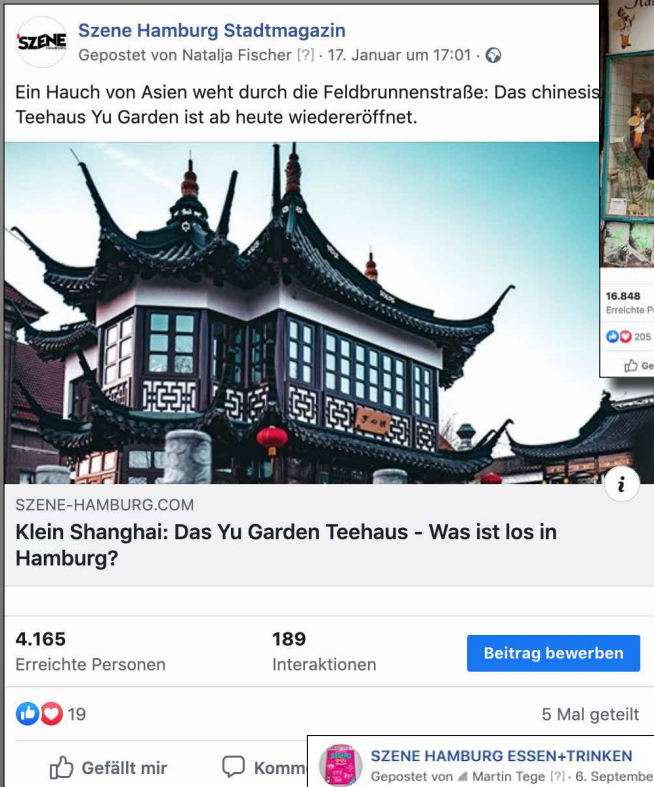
SZENE

Szene Hamburg Stadtmagazin
Gepostet von Natalja Fischer [?] · 17. Januar um 17:01 ·

Ein Hauch von Asien weht durch die Feldbrunnenstraße: Das chinesis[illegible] Teehaus Yu Garden ist ab heute wiedereröffnet.

SZENE-HAMBURG.COM
Klein Shanghai: Das Yu Garden Teehaus - Was ist los in Hamburg?

4.165
Erreichte Personen

189
Interaktionen

Beitrag bewerben

19

5 Mal geteilt

Gefällt mir

Komm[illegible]

16.848
Erreichte P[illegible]

205

Ge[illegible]

SZENE HAMBURG ESSEN+TRINKEN
Gepostet von Martin Tege [?] · 6. Septembe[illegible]